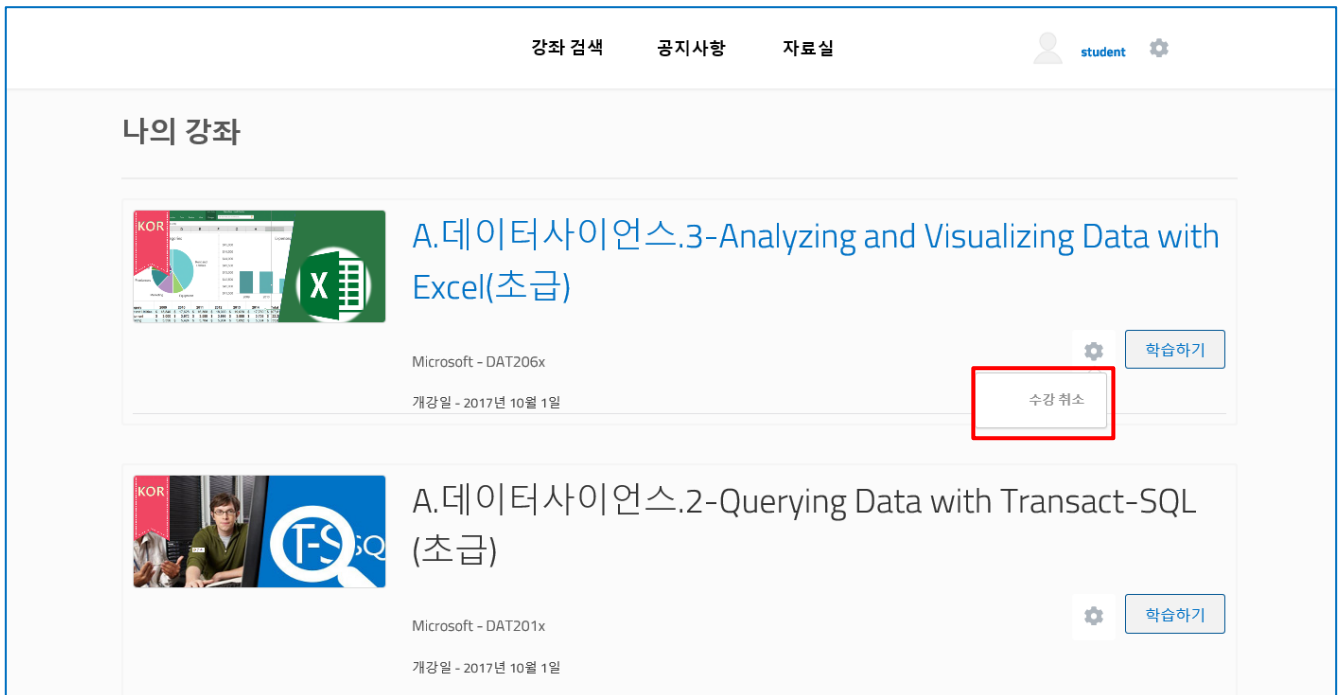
강좌 검색 공지사항 자료실

student

나의 강좌

KOR

X

A.데이터사이언스.3-Analyzing and Visualizing Data with Excel(초급)

Microsoft - DAT206x

학습하기

개강일 - 2017년 10월 1일

수강 취소

KOR

T-SQ

A.데이터사이언스.2-Querying Data with Transact-SQL (초급)

Microsoft - DAT201x

학습하기

개강일 - 2017년 10월 1일